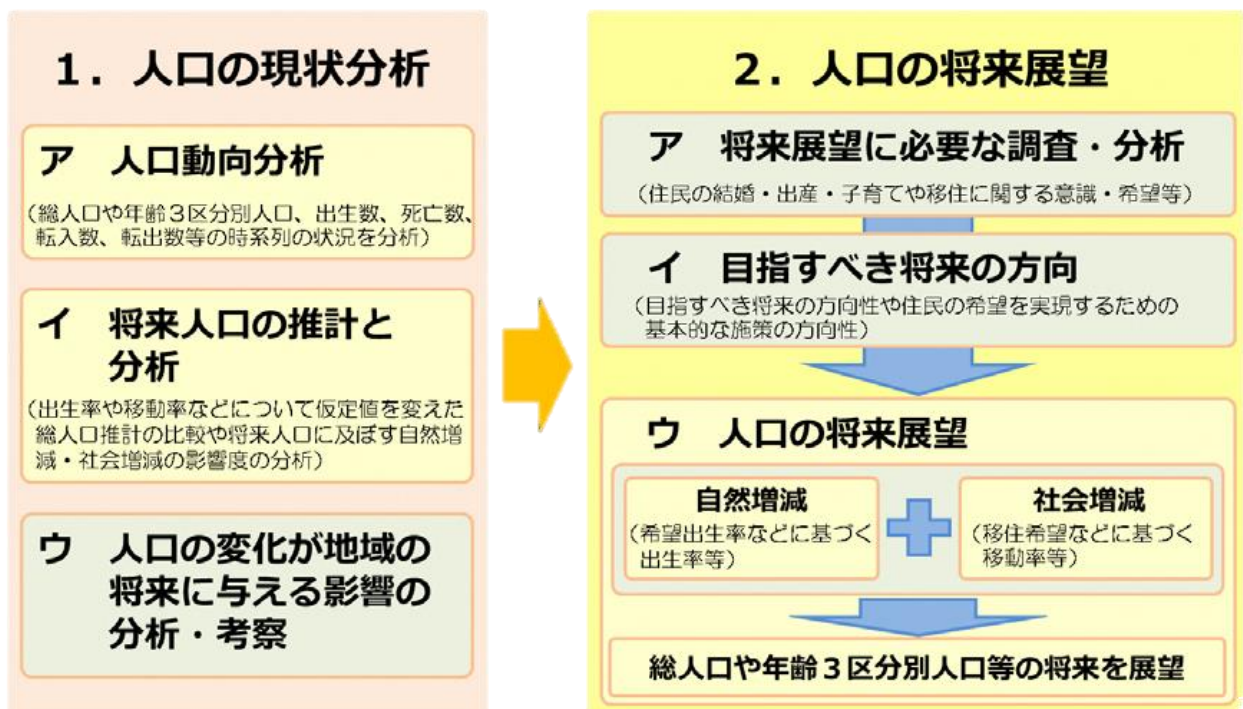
1．人口の現状分析

ア　人口動向分析

（総人口や年齢３区分別人口、出生数、死亡数、転入数、転出数等の時系列の状況を分析）

イ　将来人口の推計と分析

（出生率や移動率などについて仮定値を変えた総人口推計の比較や将来人口に及ぼす自然増減・社会増減の影響度の分析）

ウ　人口の変化が地域の将来に与える影響の分析・考察

2．人口の将来展望

ア　将来展望に必要な調査・分析

（住民の結婚・出産・子育てや移住に関する意識・希望等）

イ　目指すべき将来の方向

（目指すべき将来の方向性や住民の希望を実現するための基本的な施策の方向性）

ウ　人口の将来展望

自然増減

（希望出生率などに基づく出生率等）

社会増減

（移住希望などに基づく移動率等）

総人口や年齢３区分別人口等の将来を展望